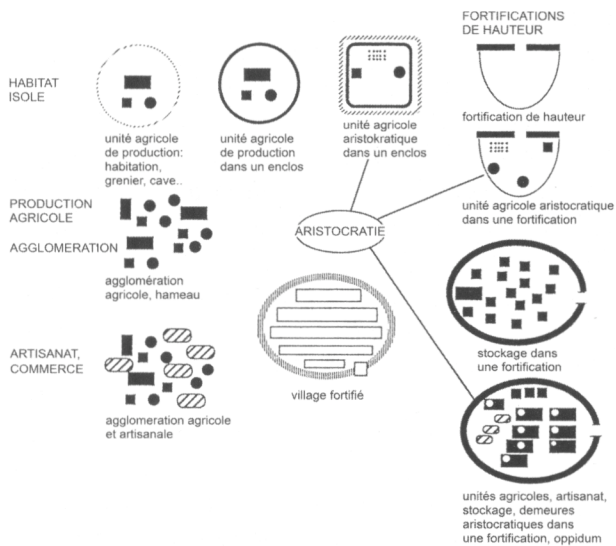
HABITAT ISOLE

unité agricole de production: habitation, grenier, cave..

unité agricole de production dans un enclos

unité agricole aristokratique dans un enclos

FORTIFICATIONS DE HAUTEUR

fortification de hauteur

unité agricole aristocratique dans une fortification

PRODUCTION AGRICOLE

AGGLOMERATION

agglomération agricole, hameau

ARISTOCRATIE

ARTISANAT, COMMERCE

agglomeration agricole et artisanale

village fortifié

stockage dans une fortification

unités agricoles, artisanat, stockage, demeures aristocratiques dans une fortification, oppidum